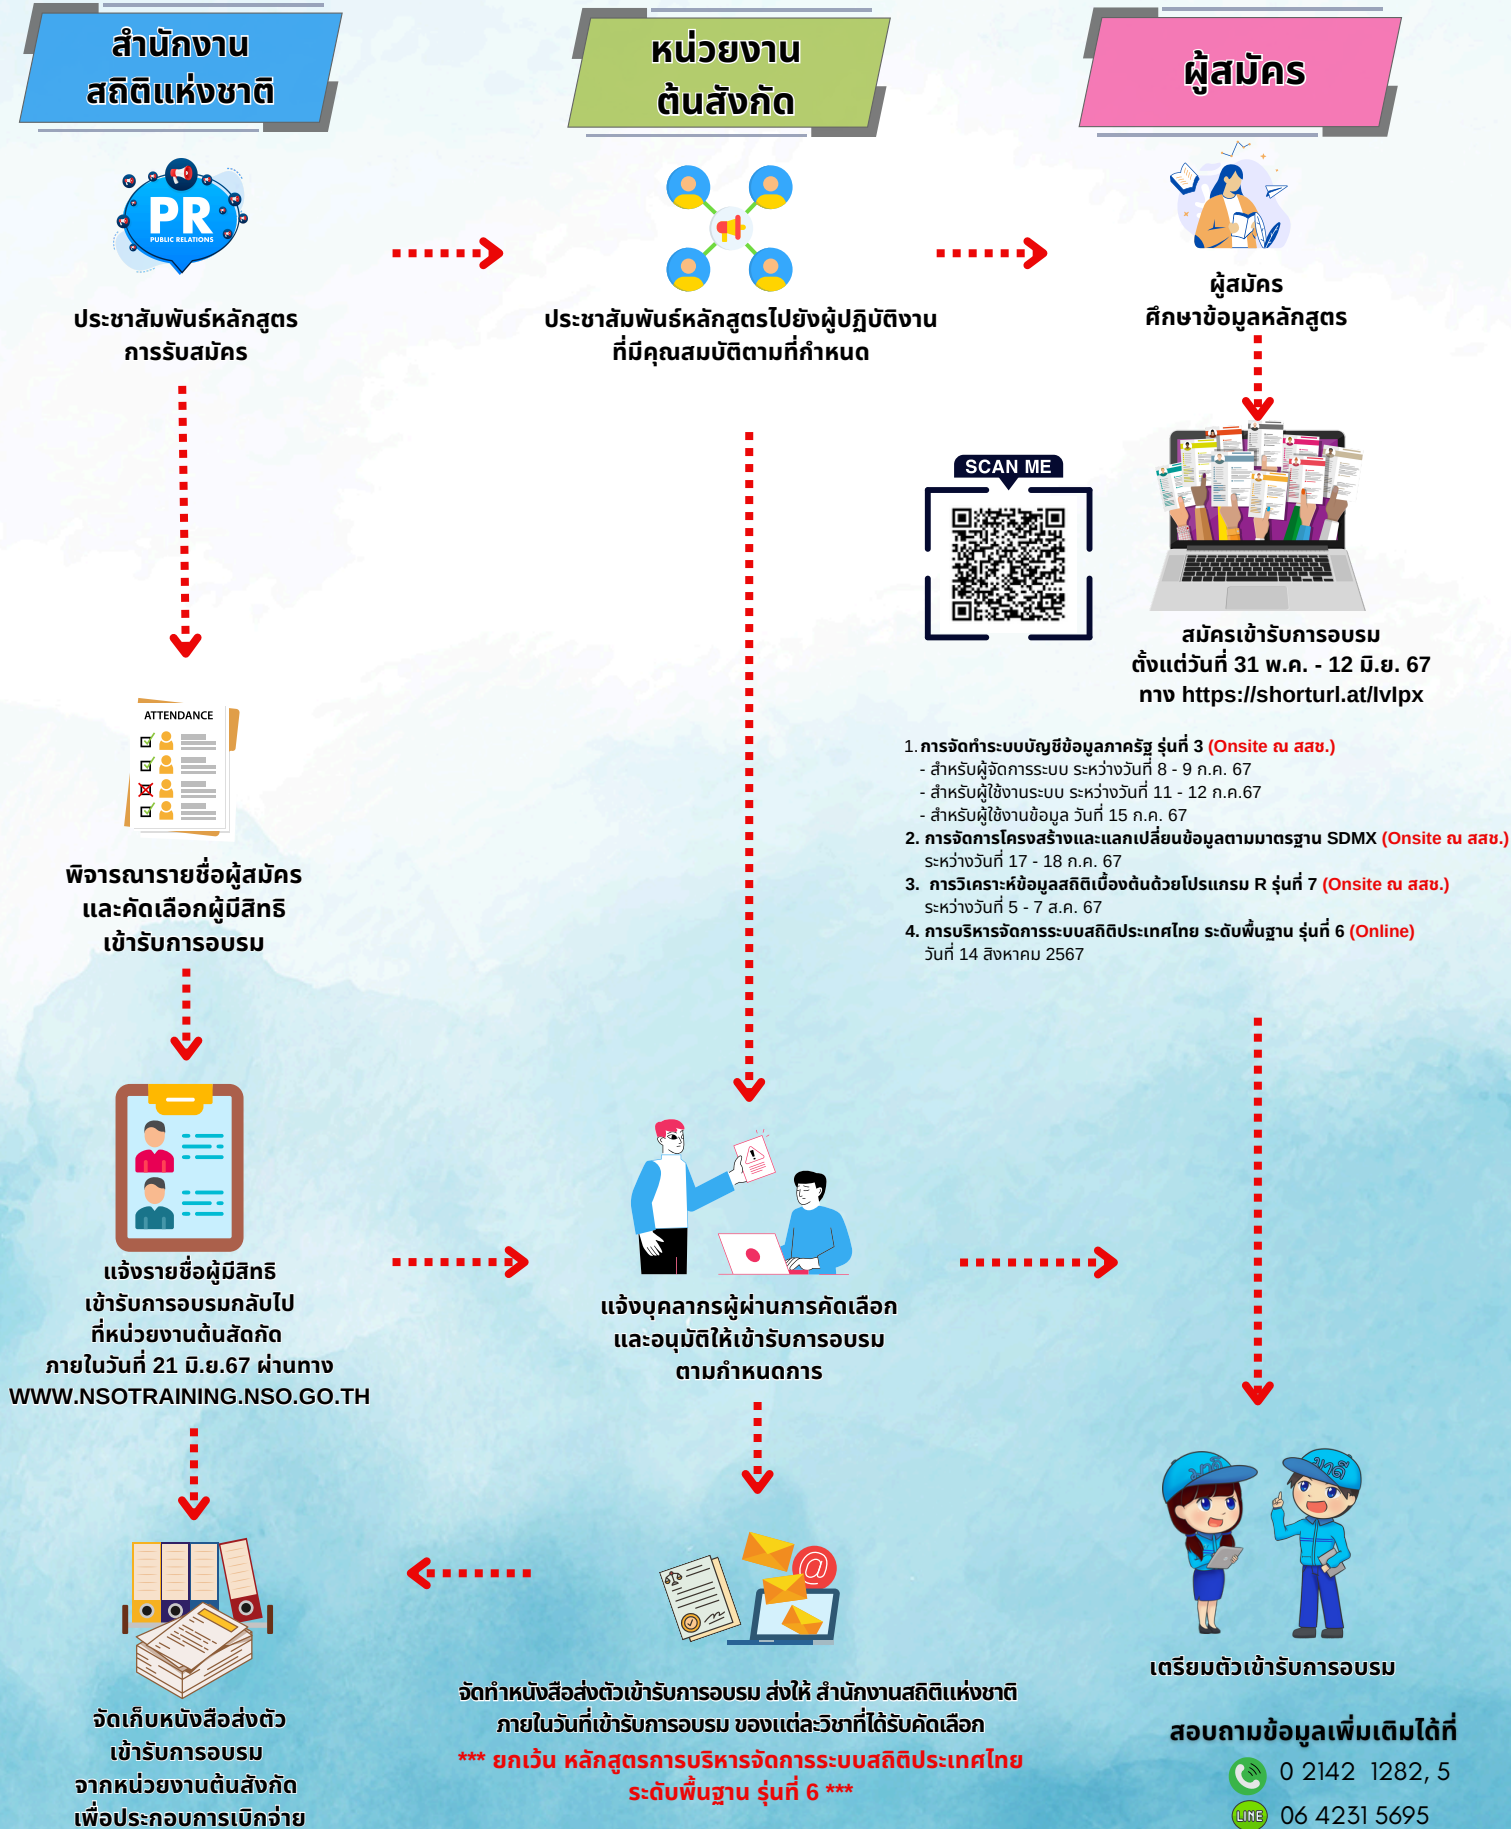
สำนักงานสถิติแห่งชาติ

หน่วยงานต้นสังกัด

ผู้สมัคร

PR PUBLIC RELATIONS

ประชาสัมพันธ์หลักสูตรการรับสมัคร

ประชาสัมพันธ์หลักสูตรไปยังผู้ปฏิบัติงานที่มีคุณสมบัติตามที่กำหนด

ผู้สมัคร
ศึกษาข้อมูลหลักสูตร

SCAN ME

สมัครเข้ารับการอบรม
ตั้งแต่วันที่ 31 พ.ค. - 12 มิ.ย. 67
ทาง https://shorturl.at/lvlpx

1. การจัดทำระบบบัญชีข้อมูลภาครัฐ รุ่นที่ 3 (Onsite ณ สสช.)
- สำหรับผู้จัดการระบบ ระหว่างวันที่ 8 - 9 ก.ค. 67
- สำหรับผู้ใช้งานระบบ ระหว่างวันที่ 11 - 12 ก.ค.67
- สำหรับผู้ใช้งานข้อมูล วันที่ 15 ก.ค. 67
2. การจัดการโครงสร้างและแลกเปลี่ยนข้อมูลตามมาตรฐาน SDMX (Onsite ณ สสช.)
ระหว่างวันที่ 17 - 18 ก.ค. 67
3. การวิเคราะห์ข้อมูลสถิติเบื้องต้นด้วยโปรแกรม R รุ่นที่ 7 (Onsite ณ สสช.)
ระหว่างวันที่ 5 - 7 ส.ค. 67
4. การบริหารจัดการระบบสถิติประเทศไทย ระดับพื้นฐาน รุ่นที่ 6 (Online)
วันที่ 14 สิงหาคม 2567

ATTENDANCE

พิจารณารายชื่อผู้สมัคร
และคัดเลือกผู้มีสิทธิ
เข้ารับการอบรม

แจ้งรายชื่อผู้มีสิทธิ
เข้ารับการอบรมกลับไป
ที่หน่วยงานต้นสัดกัด
ภายในวันที่ 21 มิ.ย.67 ผ่านทาง
WWW.NSOTRAINING.NSO.GO.TH

แจ้งบุคลากรผู้ผ่านการคัดเลือก
และอนุมัติให้เข้ารับการอบรม
ตามกำหนดการ

เตรียมตัวเข้ารับการอบรม

จัดเก็บหนังสือส่งตัว
เข้ารับการอบรม
จากหน่วยงานต้นสังกัด
เพื่อประกอบการเบิกจ่าย

จัดทำหนังสือส่งตัวเข้ารับการอบรม ส่งให้ สำนักงานสถิติแห่งชาติ
ภายในวันที่เข้ารับการอบรม ของแต่ละวิชาที่ได้รับคัดเลือก
*** ยกเว้น หลักสูตรการบริหารจัดการระบบสถิติประเทศไทย
ระดับพื้นฐาน รุ่นที่ 6 ***

สอบถามข้อมูลเพิ่มเติมได้ที่
0 2142 1282, 5
LINE 06 4231 5695